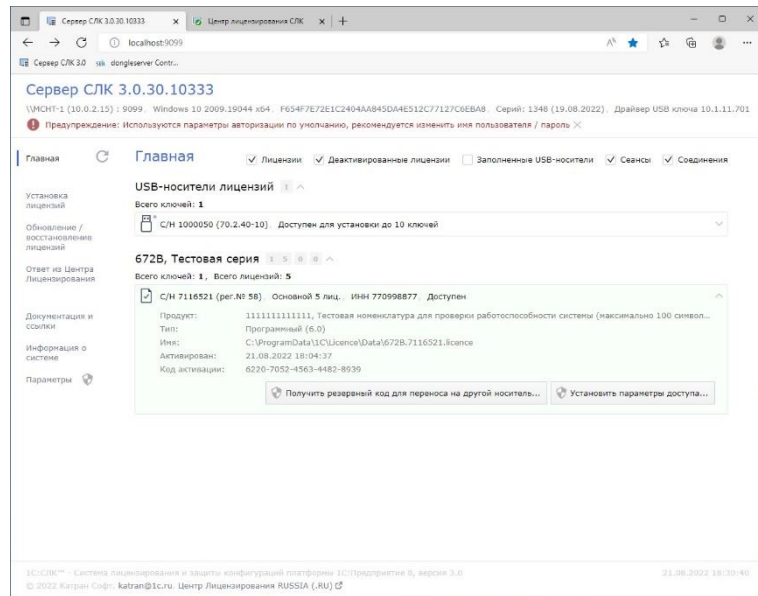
Сервер СЛК 3.0.30.10333 × Центр лицензирования СЛК × +

localhost:9099

Сервер СЛК 3.0 dongleserver Contr...

Сервер СЛК 3.0.30.10333

\\MCHT-1 (10.0.2.15) : 9099. Windows 10 2009.19044 x64. F654F7E72E1C2404AA845DA4E512C77127C6EBA8. Серий: 1348 (19.08.2022). Драйвер USB ключа 10.1.11.701

Предупреждение: Используются параметры авторизации по умолчанию, рекомендуется изменить имя пользователя / пароль ×

Главная

Установка лицензий

Обновление / восстановление лицензий

Ответ из Центра Лицензирования

Документация и ссылки

Информация о системе

Параметры

Главная ✓ Лицензии ✓ Деактивированные лицензии Заполненные USB-носители ✓ Сеансы ✓ Соединения

USB-носители лицензий 1

Всего ключей: 1

С/Н 1000050 (70.2.40-10). Доступен для установки до 10 ключей

672B, Тестовая серия 1 5 0 0

Всего ключей: 1, Всего лицензий: 5

С/Н 7116521 (рег.№ 58). Основной 5 лиц.. ИНН 770998877. Доступен

Продукт: 1111111111111, Тестовая номенклатура для проверки работоспособности системы (максимально 100 символ...

Тип: Программный (6.0)

Имя: C:\ProgramData\1C\Licence\Data\672B.7116521.licence

Активирован: 21.08.2022 18:04:37

Код активации: 6220-7052-4563-4482-8939

Получить резервный код для переноса на другой носитель...

Установить параметры доступа...

1С:СЛК™ - Система лицензирования и защиты конфигураций платформы 1С:Предприятие 8, версия 3.0

© 2022 Катран Софт. katran@1c.ru. Центр Лицензирования RUSSIA (.RU)

21.08.2022 18:30:40